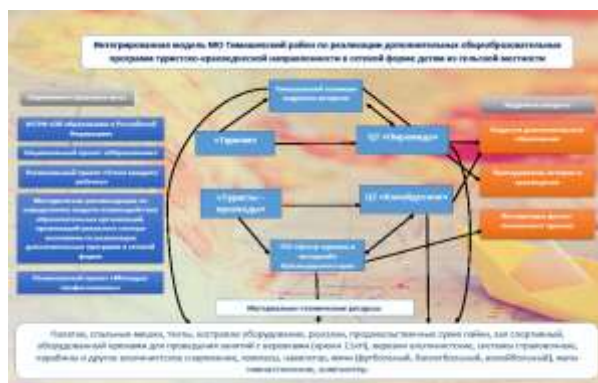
Интегрированная модель МО Тимашевский район по реализации дополнительных общеобразовательных программ туристско-краеведческой направленности в сетевой форме детям из сельской местности

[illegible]

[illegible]

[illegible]

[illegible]

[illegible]

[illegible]

«Туризм»

«Туристы – краеведы»

ЦТ «Тоннель»

ЦТ «Каскад»

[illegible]

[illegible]

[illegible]

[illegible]

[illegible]

Материально-техническое оснащение

Палатки, спальные мешки, тенты, костровое оборудование, рюкзаки, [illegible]